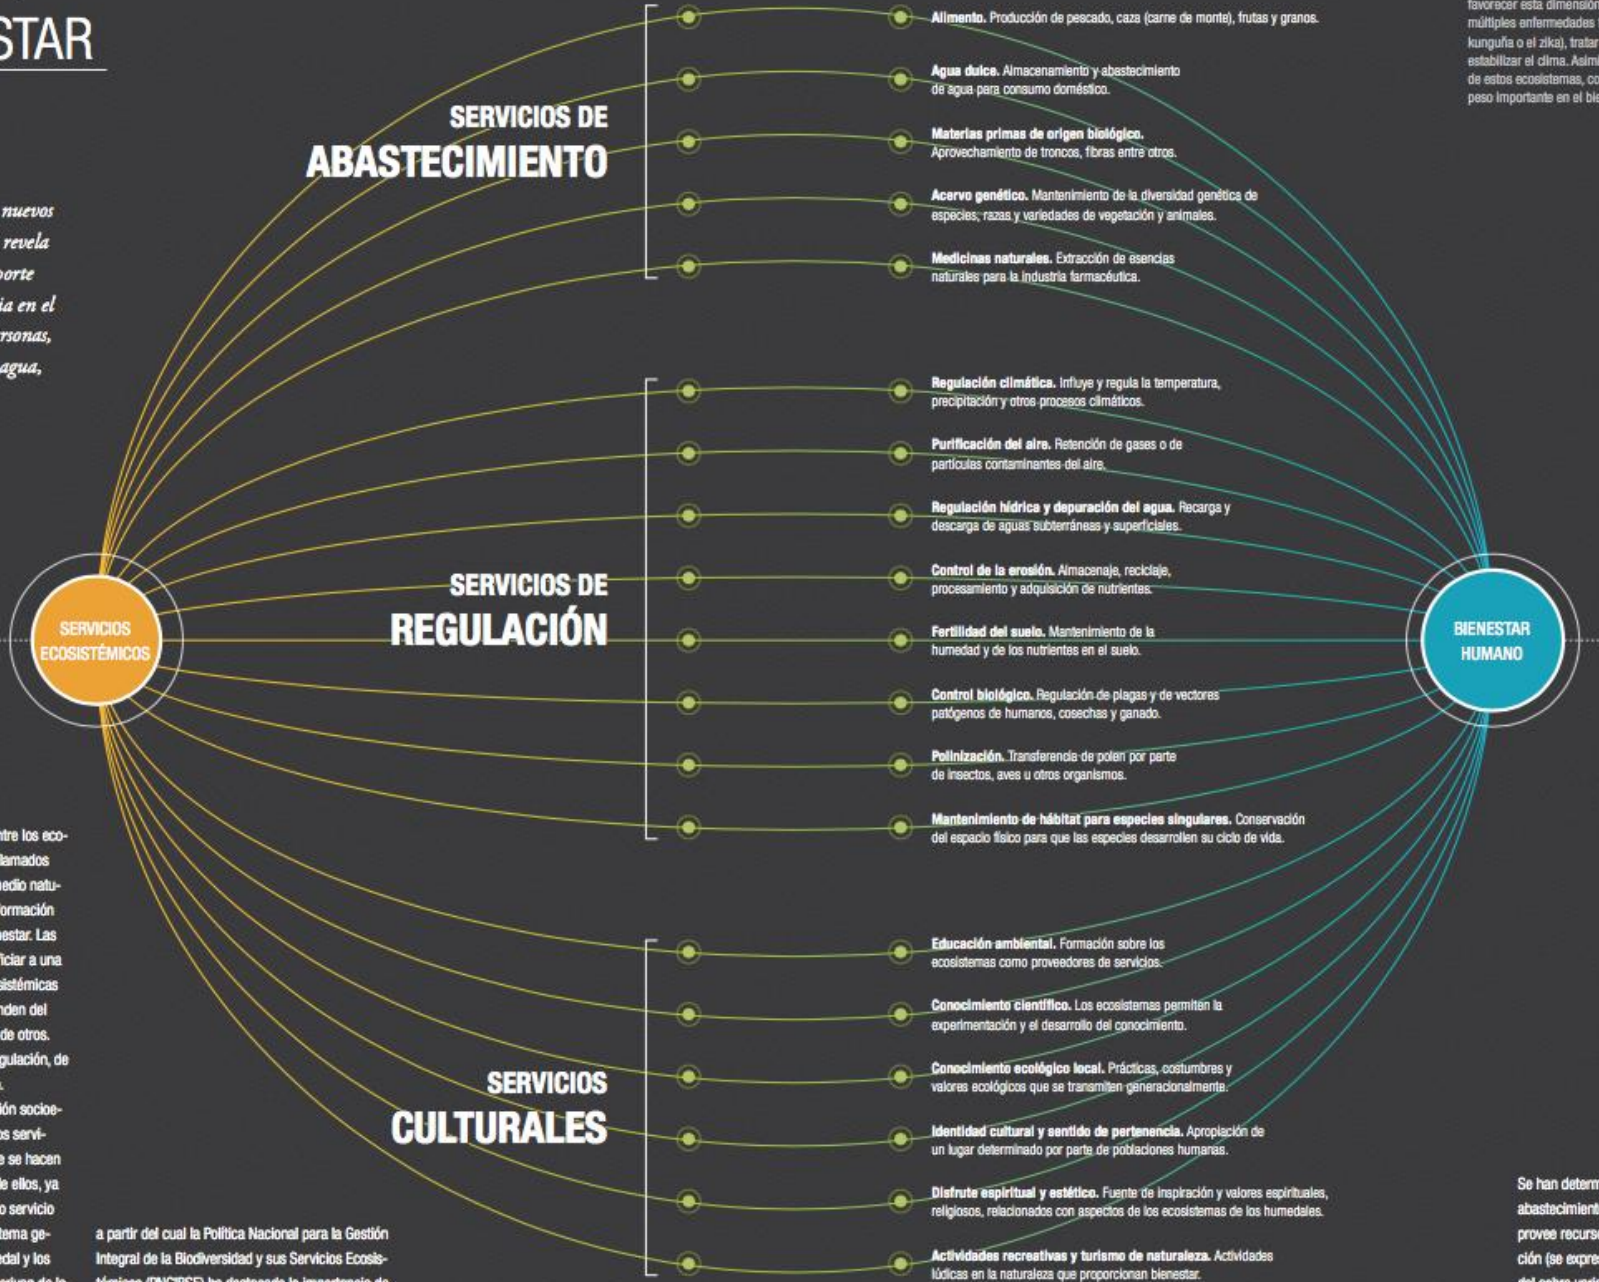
STAR

nuevos
revela
porte
ia en el
rsonas,
agua,

SERVICIOS DE
ABASTECIMIENTO

Alimento. Producción de pescado, caza (carne de monte), frutas y granos.

Agua dulce. Almacenamiento y abastecimiento de agua para consumo doméstico.

Materias primas de origen biológico. Aprovechamiento de troncos, fibras entre otros.

Acervo genético. Mantenimiento de la diversidad genética de especies, razas y variedades de vegetación y animales.

Medicinas naturales. Extracción de esencias naturales para la industria farmacéutica.

favorecer esta dimensión
múltiples enfermedades
kunguña o el zika), tratar
estabilizar el clima. Asimi
de estos ecosistemas, co
peso importante en el bie

SERVICIOS DE
REGULACIÓN

Regulación climática. Influye y regula la temperatura, precipitación y otros procesos climáticos.

Purificación del aire. Retención de gases o de partículas contaminantes del aire.

Regulación hídrica y depuración del agua. Recarga y descarga de aguas subterráneas y superficiales.

Control de la erosión. Almacenaje, reciclaje, procesamiento y adquisición de nutrientes.

Fertilidad del suelo. Mantenimiento de la humedad y de los nutrientes en el suelo.

Control biológico. Regulación de plagas y de vectores patógenos de humanos, cosechas y ganado.

Polinización. Transferencia de polen por parte de insectos, aves u otros organismos.

Mantenimiento de hábitat para especies singulares. Conservación del espacio físico para que las especies desarrollen su ciclo de vida.

SERVICIOS ECOSISTÉMICOS

BIENESTAR HUMANO

ntre los eco-
llamados
medio natu-
formación
nestar. Las
ficiar a una
sistémicas
nden del
de otros.
gulación, de

ión socioe-
os servi-
e se hacen
e ellos, ya
o servicio
tema ge-
dal y los

SERVICIOS
CULTURALES

Educación ambiental. Formación sobre los ecosistemas como proveedores de servicios.

Conocimiento científico. Los ecosistemas permiten la experimentación y el desarrollo del conocimiento.

Conocimiento ecológico local. Prácticas, costumbres y valores ecológicos que se transmiten generacionalmente.

Identidad cultural y sentido de pertenencia. Apropiación de un lugar determinado por parte de poblaciones humanas.

Disfrute espiritual y estético. Fuente de inspiración y valores espirituales, religiosos, relacionados con aspectos de los ecosistemas de los humedales.

Actividades recreativas y turismo de naturaleza. Actividades lúdicas en la naturaleza que proporcionan bienestar.

a partir del cual la Política Nacional para la Gestión Integral de la Biodiversidad y sus Servicios Ecosis- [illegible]

Se han determ
abastecimient
provee recurs
ción (se expre
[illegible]